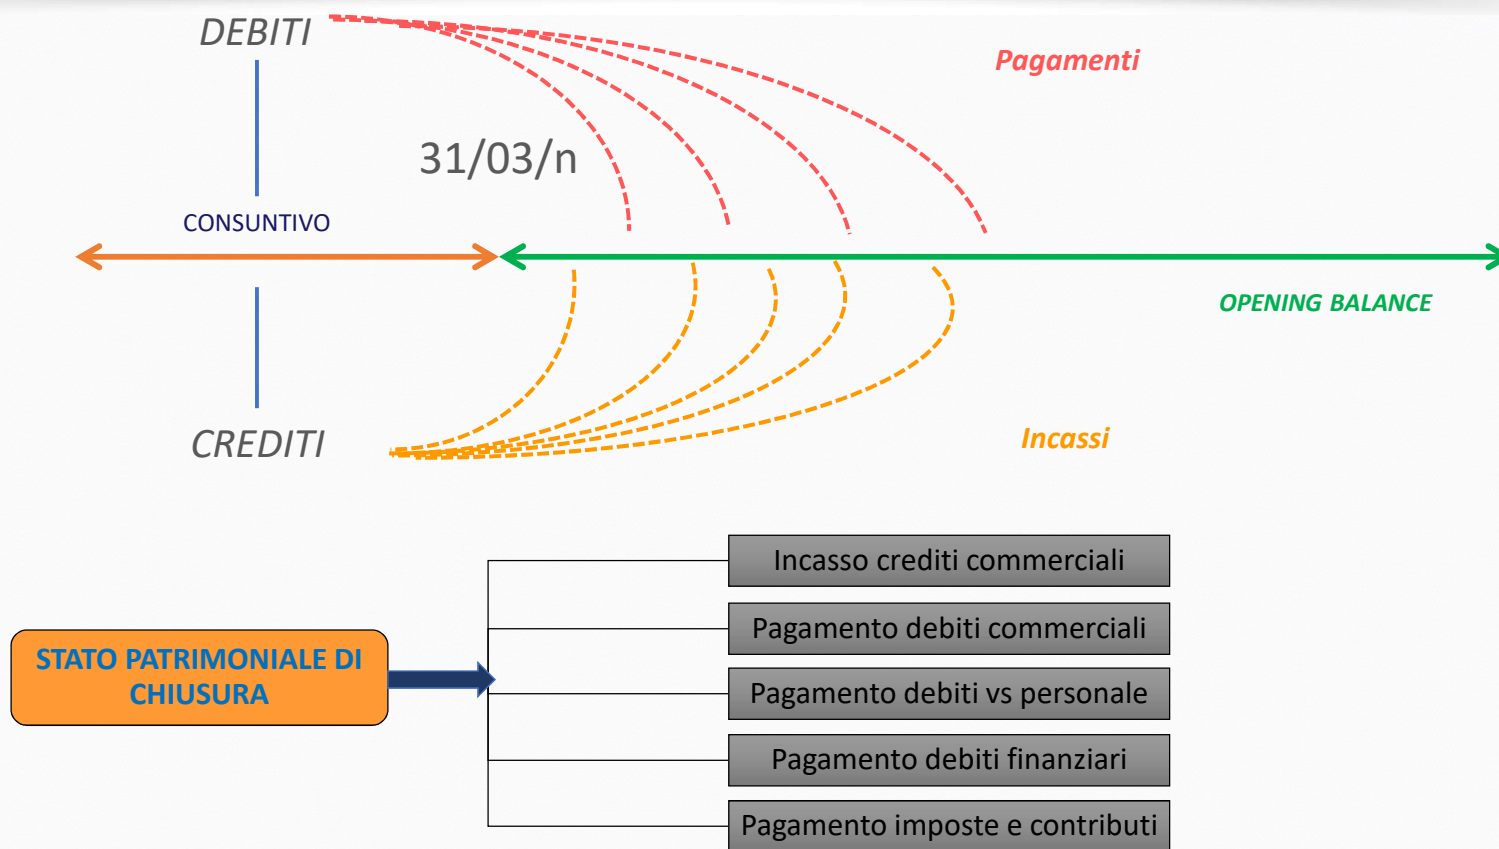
DEBITI

Pagamenti

31/03/n

CONSUNTIVO

OPENING BALANCE

CREDITI

Incassi

STATO PATRIMONIALE DI CHIUSURA

Incasso crediti commerciali

Pagamento debiti commerciali

Pagamento debiti vs personale

Pagamento debiti finanziari

Pagamento imposte e contributi